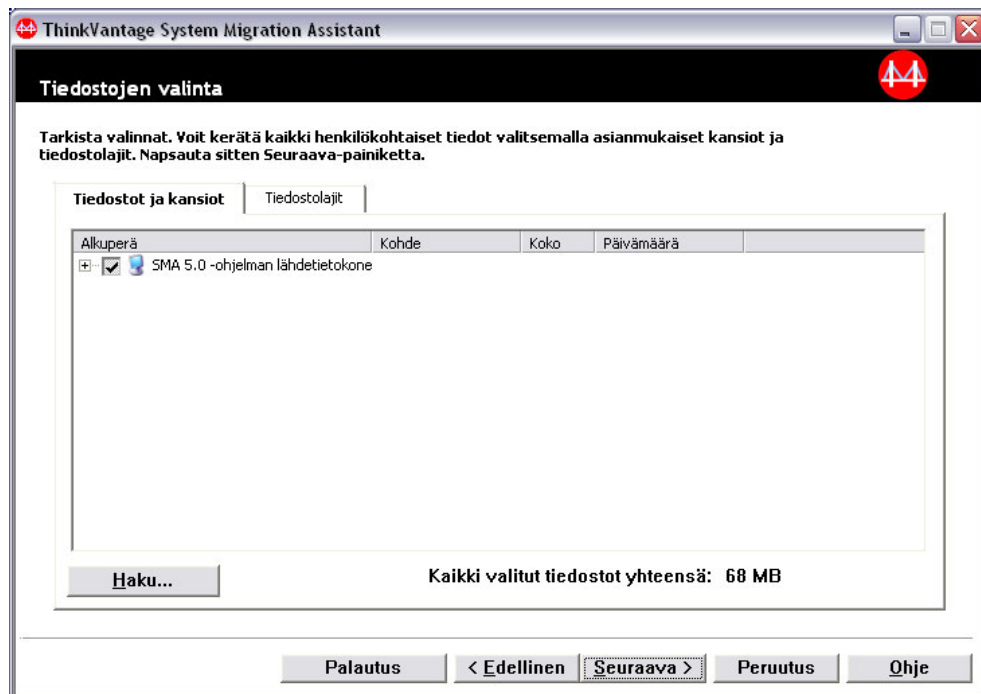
ThinkVantage System Migration Assistant

Tiedostojen valinta

Tarkista valinnat. Voit kerätä kaikki henkilökohtaiset tiedot valitsemalla asianmukaiset kansiot ja tiedostolajit. Napsauta sitten Seuraava-painiketta.

Tiedostot ja kansiot | Tiedostolajit

| Alkuperä | Kohde | Koko | Päivämäärä |
|---|---|---|---|
| SMA 5.0 -ohjelman lähdetietokone | | | |

Haku...

Kaikki valitut tiedostot yhteensä: 68 MB

Palautus | < Edellinen | Seuraava > | Peruutus | Ohje